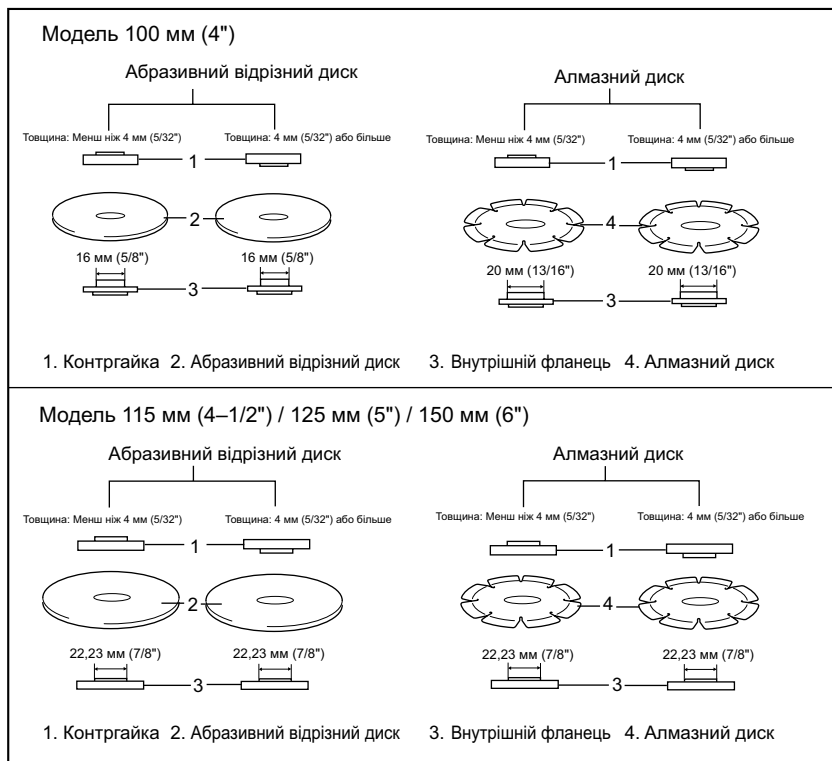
Модель 100 мм (4")

Абразивний відрізний диск

Товщина: Менш ніж 4 мм (5/32")

Товщина: 4 мм (5/32") або більше

1

2

16 мм (5/8")

16 мм (5/8")

3

Алмазний диск

Товщина: Менш ніж 4 мм (5/32")

Товщина: 4 мм (5/32") або більше

1

4

20 мм (13/16")

20 мм (13/16")

3

1. Контргайка 2. Абразивний відрізний диск 3. Внутрішній фланець 4. Алмазний диск

Модель 115 мм (4–1/2") / 125 мм (5") / 150 мм (6")

Абразивний відрізний диск

Товщина: Менш ніж 4 мм (5/32")

Товщина: 4 мм (5/32") або більше

1

2

22,23 мм (7/8")

22,23 мм (7/8")

3

Алмазний диск

Товщина: Менш ніж 4 мм (5/32")

Товщина: 4 мм (5/32") або більше

1

4

22,23 мм (7/8")

22,23 мм (7/8")

3

1. Контргайка 2. Абразивний відрізний диск 3. Внутрішній фланець 4. Алмазний диск